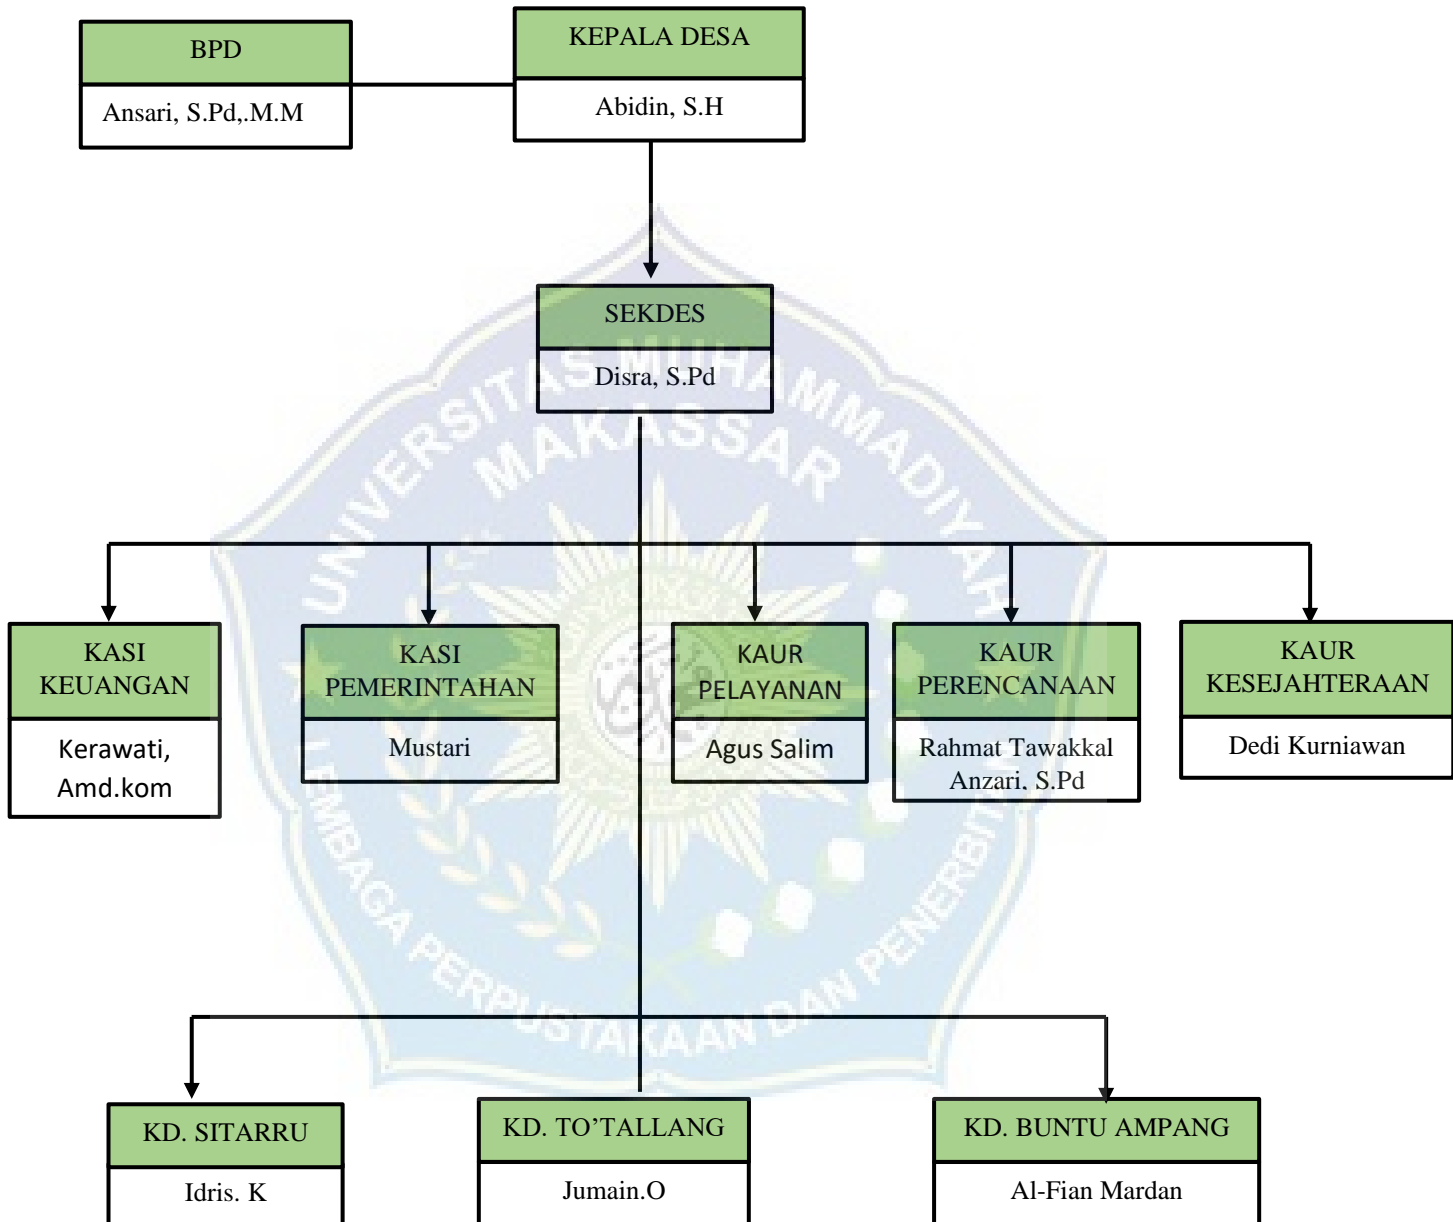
BPD
Ansari, S.Pd,.M.M

KEPALA DESA
Abidin, S.H

SEKDES
Disra, S.Pd

KASI KEUANGAN
Kerawati, Amd.kom

KASI PEMERINTAHAN
Mustari

KAUR PELAYANAN
Agus Salim

KAUR PERENCANAAN
Rahmat Tawakkal Anzari, S.Pd

KAUR KESEJAHTERAAN
Dedi Kurniawan

KD. SITARRU
Idris. K

KD. TO'TALLANG
Jumain.O

KD. BUNTU AMPANG
Al-Fian Mardan

UNIVERSITAS MUHAMMADIYAH MAKASSAR
LEMBAGA PERPUSTAKAAN DAN PENERBITAN